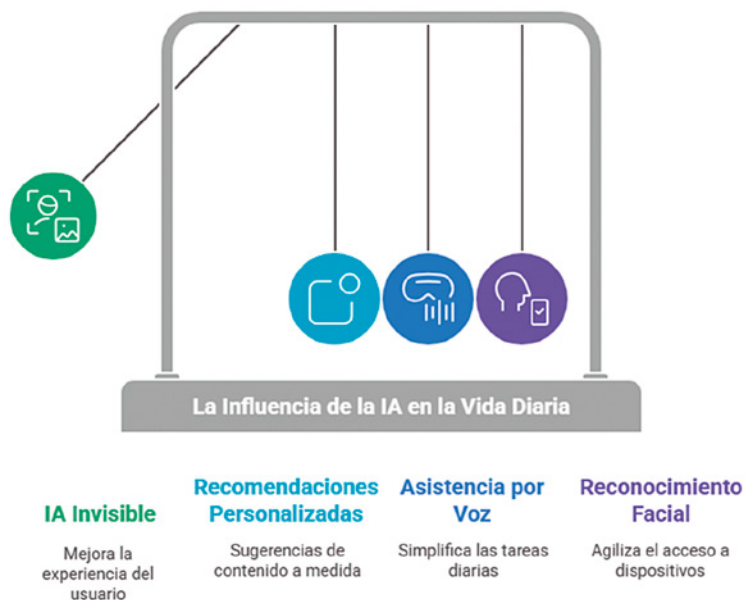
La Influencia de la IA en la Vida Diaria

IA Invisible

Mejora la experiencia del usuario

Recomendaciones Personalizadas

Sugerencias de contenido a medida

Asistencia por Voz

Simplifica las tareas diarias

Reconocimiento Facial

Agiliza el acceso a dispositivos